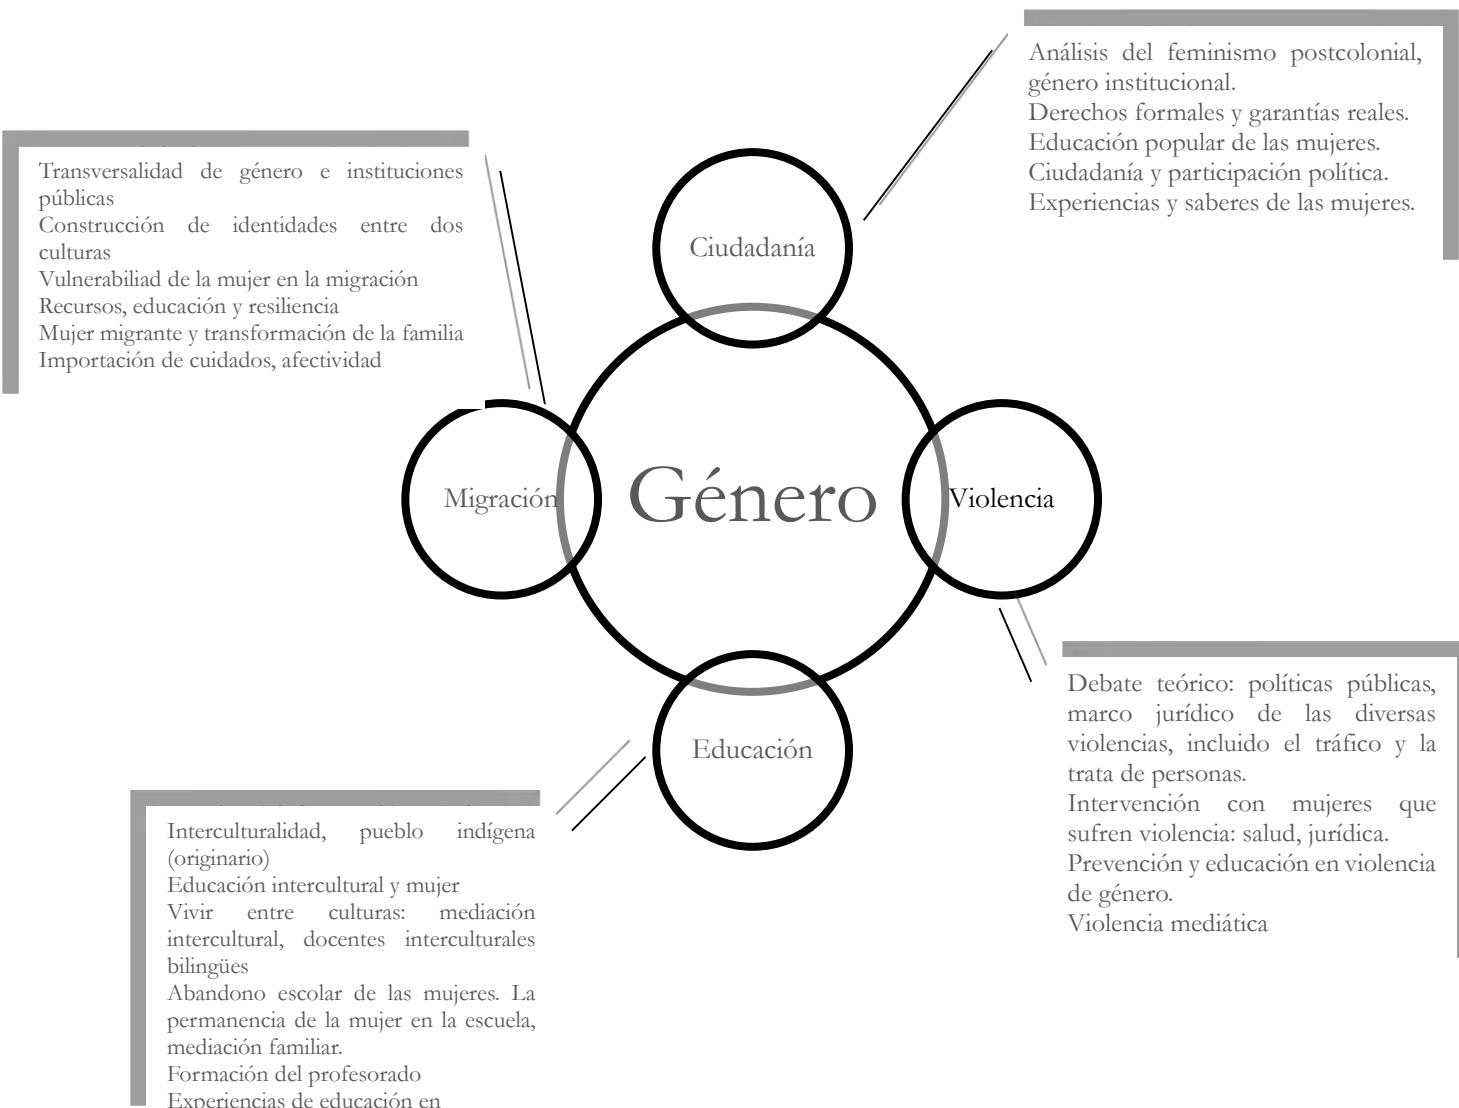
Análisis del feminismo postcolonial, género institucional.
Derechos formales y garantías reales.
Educación popular de las mujeres.
Ciudadanía y participación política.
Experiencias y saberes de las mujeres.

Transversalidad de género e instituciones públicas
Construcción de identidades entre dos culturas
Vulnerabiliad de la mujer en la migración
Recursos, educación y resiliencia
Mujer migrante y transformación de la familia
Importación de cuidados, afectividad

Ciudadanía

Migración

Género

Violencia

Educación

Debate teórico: políticas públicas, marco jurídico de las diversas violencias, incluido el tráfico y la trata de personas.
Intervención con mujeres que sufren violencia: salud, jurídica.
Prevención y educación en violencia de género.
Violencia mediática

Interculturalidad, pueblo indígena (originario)
Educación intercultural y mujer
Vivir entre culturas: mediación intercultural, docentes interculturales bilingües
Abandono escolar de las mujeres. La permanencia de la mujer en la escuela, mediación familiar.
Formación del profesorado
Experiencias de educación en